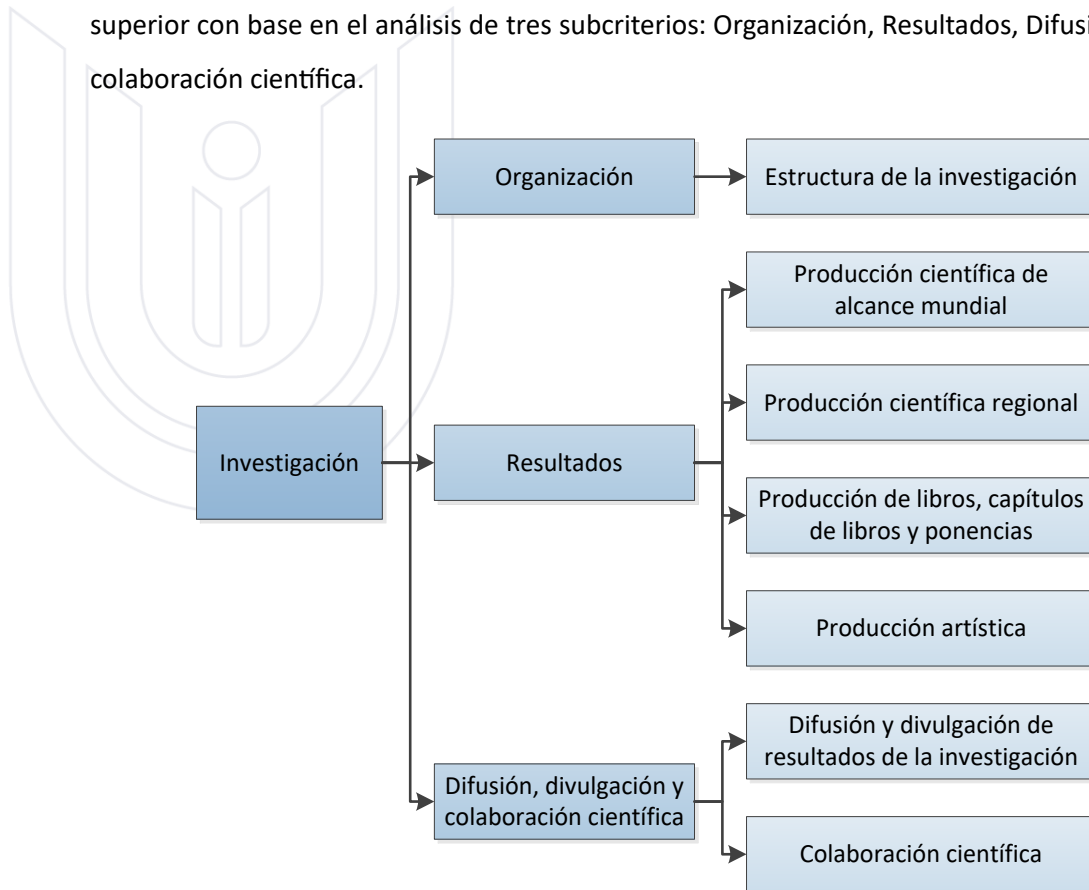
superior con base en el análisis de tres subcriterios: Organización, Resultados, Difusi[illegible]
colaboración científica.

Investigación

Organización

Estructura de la investigación

Resultados

Producción científica de alcance mundial

Producción científica regional

Producción de libros, capítulos de libros y ponencias

Producción artística

Difusión, divulgación y colaboración científica

Difusión y divulgación de resultados de la investigación

Colaboración científica